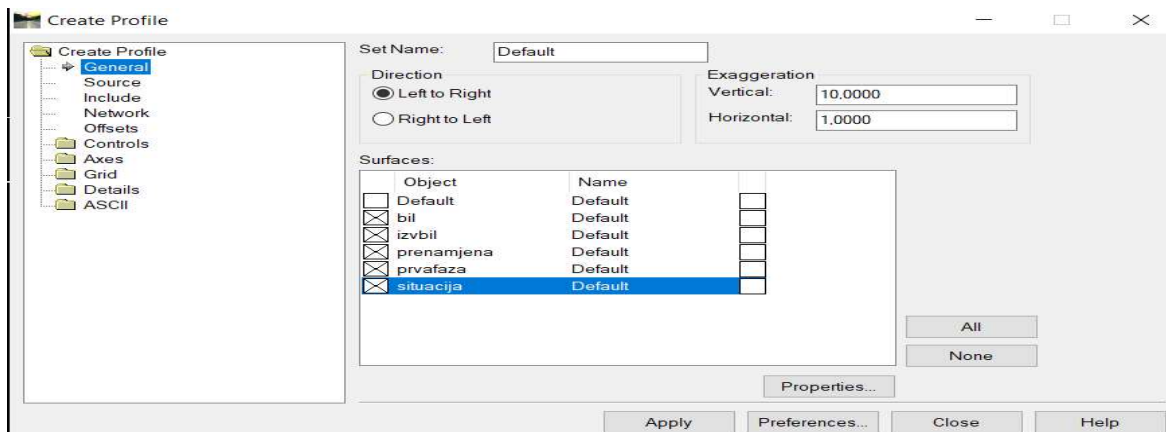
Create Profile

Create Profile
General
Source
Include
Network
Offsets
Controls
Axes
Grid
Details
ASCII

Set Name: Default

Direction
Left to Right
Right to Left

Exaggeration
Vertical: 10,0000
Horizontal: 1,0000

Surfaces:

| Object | Name |
|---|---|
| Default | Default |
| bil | Default |
| izvbil | Default |
| prenamjena | Default |
| prvafaza | Default |
| situacija | Default |

All
None
Properties...

Apply
Preferences...
Close
Help